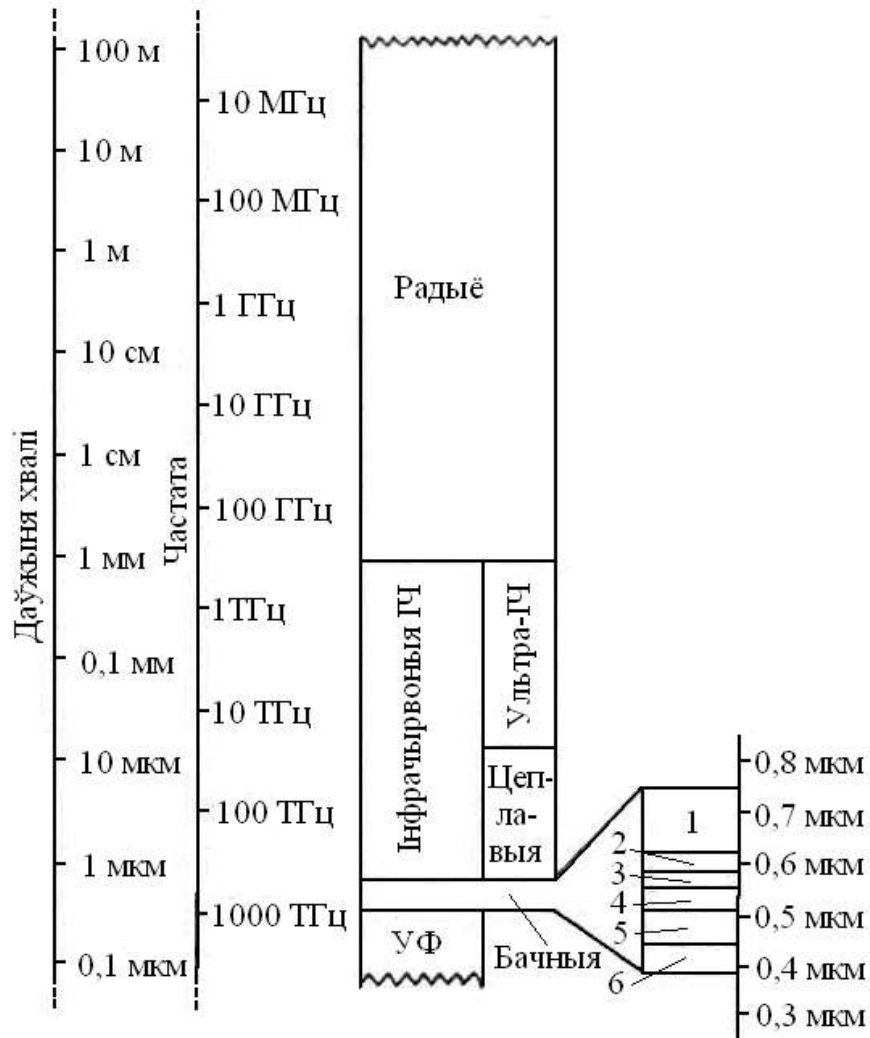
Даўжыня хвалі

100 м
10 м
1 м
10 см
1 см
1 мм
0,1 мм
10 мкм
1 мкм
0,1 мкм

Частата

10 МГц
100 МГц
1 ГГц
10 ГГц
100 ГГц
1ТГц
10 ТГц
100 ТГц
1000 ТГц

Радыё

Інфрачырвоныя ГЧ

Ультра-ГЧ

Цеплавыя

УФ

Бачныя

1
2
3
4
5
6

0,8 мкм
0,7 мкм
0,6 мкм
0,5 мкм
0,4 мкм
0,3 мкм